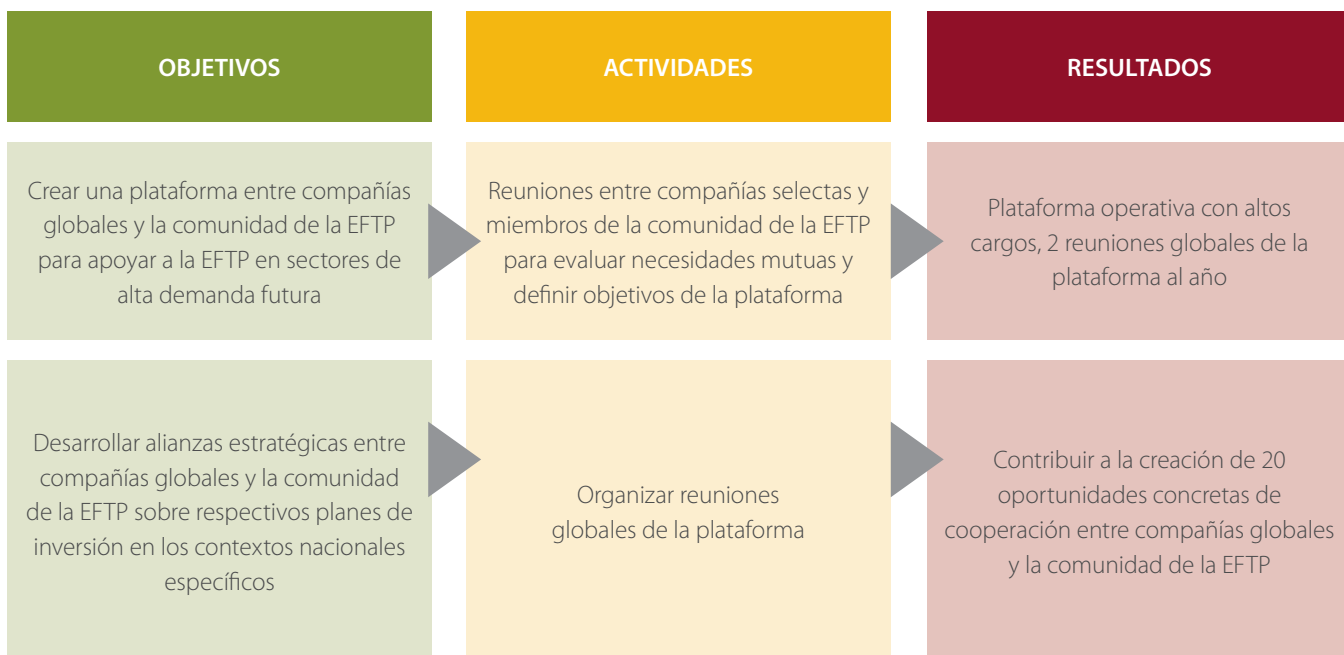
OBJETIVOS

ACTIVIDADES

RESULTADOS

Crear una plataforma entre compañías globales y la comunidad de la EFTP para apoyar a la EFTP en sectores de alta demanda futura

Reuniones entre compañías selectas y miembros de la comunidad de la EFTP para evaluar necesidades mutuas y definir objetivos de la plataforma

Plataforma operativa con altos cargos, 2 reuniones globales de la plataforma al año

Desarrollar alianzas estratégicas entre compañías globales y la comunidad de la EFTP sobre respectivos planes de inversión en los contextos nacionales específicos

Organizar reuniones globales de la plataforma

Contribuir a la creación de 20 oportunidades concretas de cooperación entre compañías globales y la comunidad de la EFTP